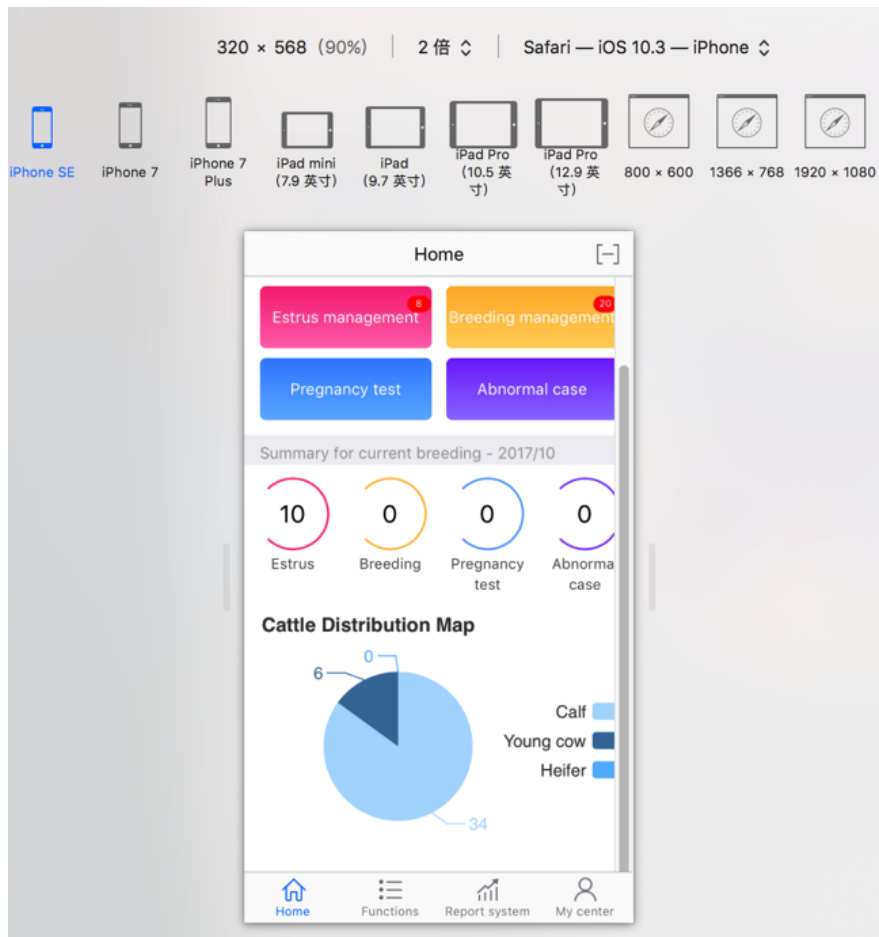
320 × 568（90%） 2 倍 Safari — iOS 10.3 — iPhone

iPhone SE iPhone 7 iPhone 7 Plus iPad mini (7.9 英寸) iPad (9.7 英寸) iPad Pro (10.5 英寸) iPad Pro (12.9 英寸) 800 × 600 1366 × 768 1920 × 1080

Home

Estrus management 8
Breeding management 20
Pregnancy test
Abnormal case

Summary for current breeding - 2017/10

10 Estrus
0 Breeding
0 Pregnancy test
0 Abnorma case

Cattle Distribution Map

0
6
34

Calf
Young cow
Heifer

Home Functions Report system My center